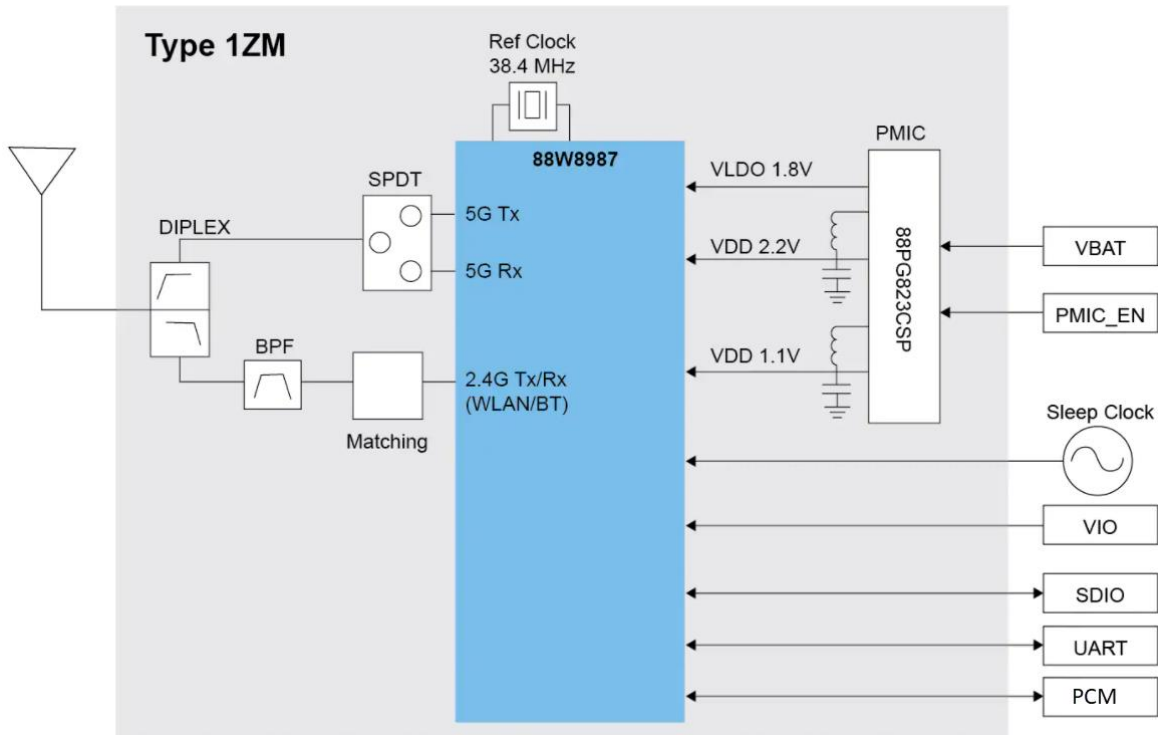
Type 1ZM

Ref Clock
38.4 MHz

88W8987

PMIC

SPDT

DIPLEX

5G Tx

5G Rx

VLDO 1.8V

VDD 2.2V

VDD 1.1V

88PG823CSP

VBAT

PMIC_EN

BPF

Matching

2.4G Tx/Rx
(WLAN/BT)

Sleep Clock

VIO

SDIO

UART

PCM